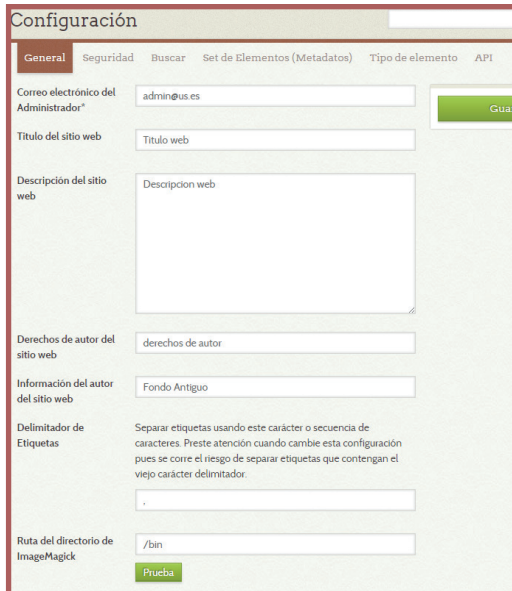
Configuración

General Seguridad Buscar Set de Elementos (Metadatos) Tipo de elemento API

Correo electrónico del Administrador*
admin@us.es

Guа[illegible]

Titulo del sitio web
Titulo web

Descripción del sitio web
Descripcion web

Derechos de autor del sitio web
derechos de autor

Información del autor del sitio web
Fondo Antiguo

Delimitador de Etiquetas
Separar etiquetas usando este carácter o secuencia de caracteres. Preste atención cuando cambie esta configuración pues se corre el riesgo de separar etiquetas que contengan el viejo carácter delimitador.

,

Ruta del directorio de ImageMagick
/bin

Prueba